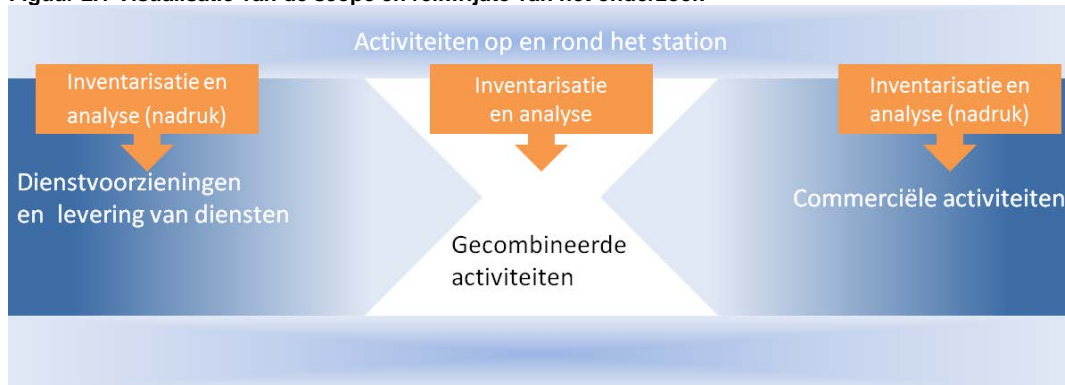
Figuur 2.1 Visualisatie van de scope en reikwijdte van het onderzoek

Activiteiten op en rond het station

Inventarisatie en analyse (nadruk)

Inventarisatie en analyse

Inventarisatie en analyse (nadruk)

Dienstvoorzieningen en levering van diensten

Gecombineerde activiteiten

Commerciële activiteiten